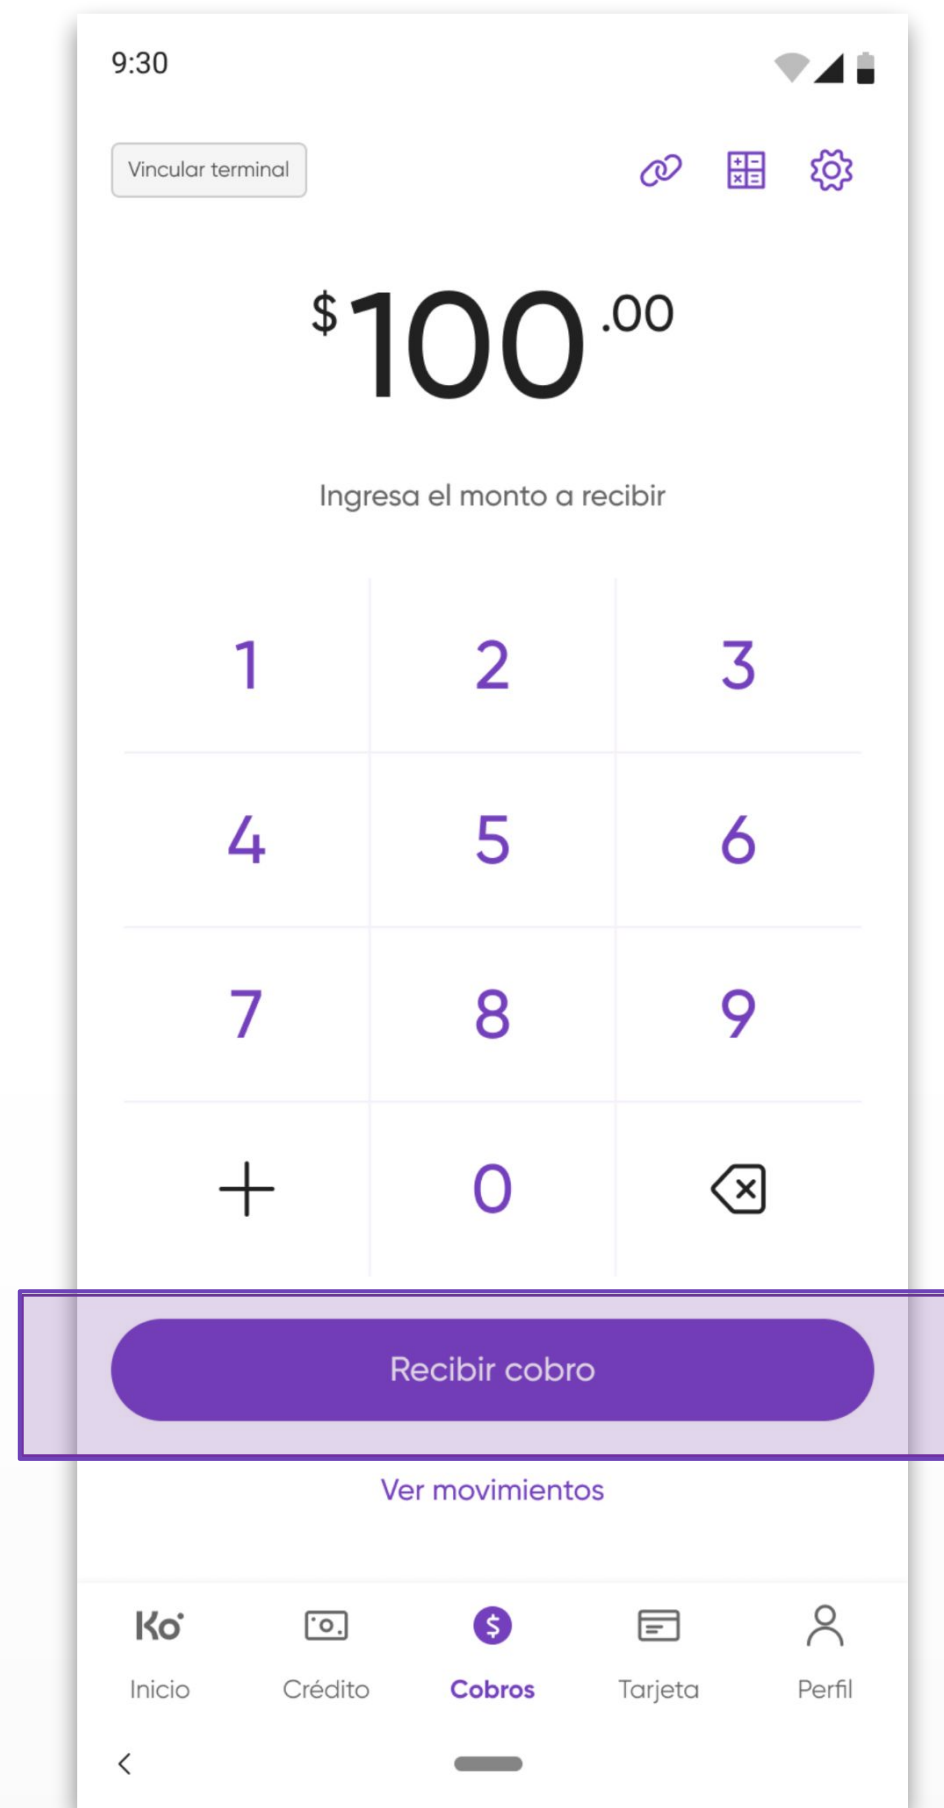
9:30

Vincular terminal

$100.00

Ingresa el monto a recibir

| 1 | 2 | 3 |
|---|---|---|
| 4 | 5 | 6 |
| 7 | 8 | 9 |
| + | 0 | |

Recibir cobro

Ver movimientos

Ko Inicio
Crédito
Cobros
Tarjeta
Perfil